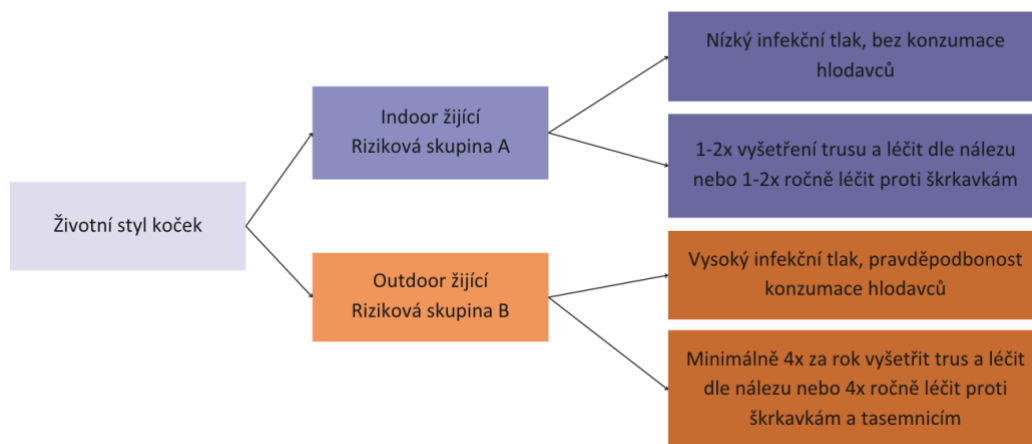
Životní styl koček

Indoor žijící
Riziková skupina A

Nízký infekční tlak, bez konzumace hlodavců

1-2x vyšetření trusu a léčit dle nálezu nebo 1-2x ročně léčit proti škrkavkám

Outdoor žijící
Riziková skupina B

Vysoký infekční tlak, pravděpodbonost konzumace hlodavců

Minimálně 4x za rok vyšetřit trus a léčit dle nálezu nebo 4x ročně léčit proti škrkavkám a tasemnicím